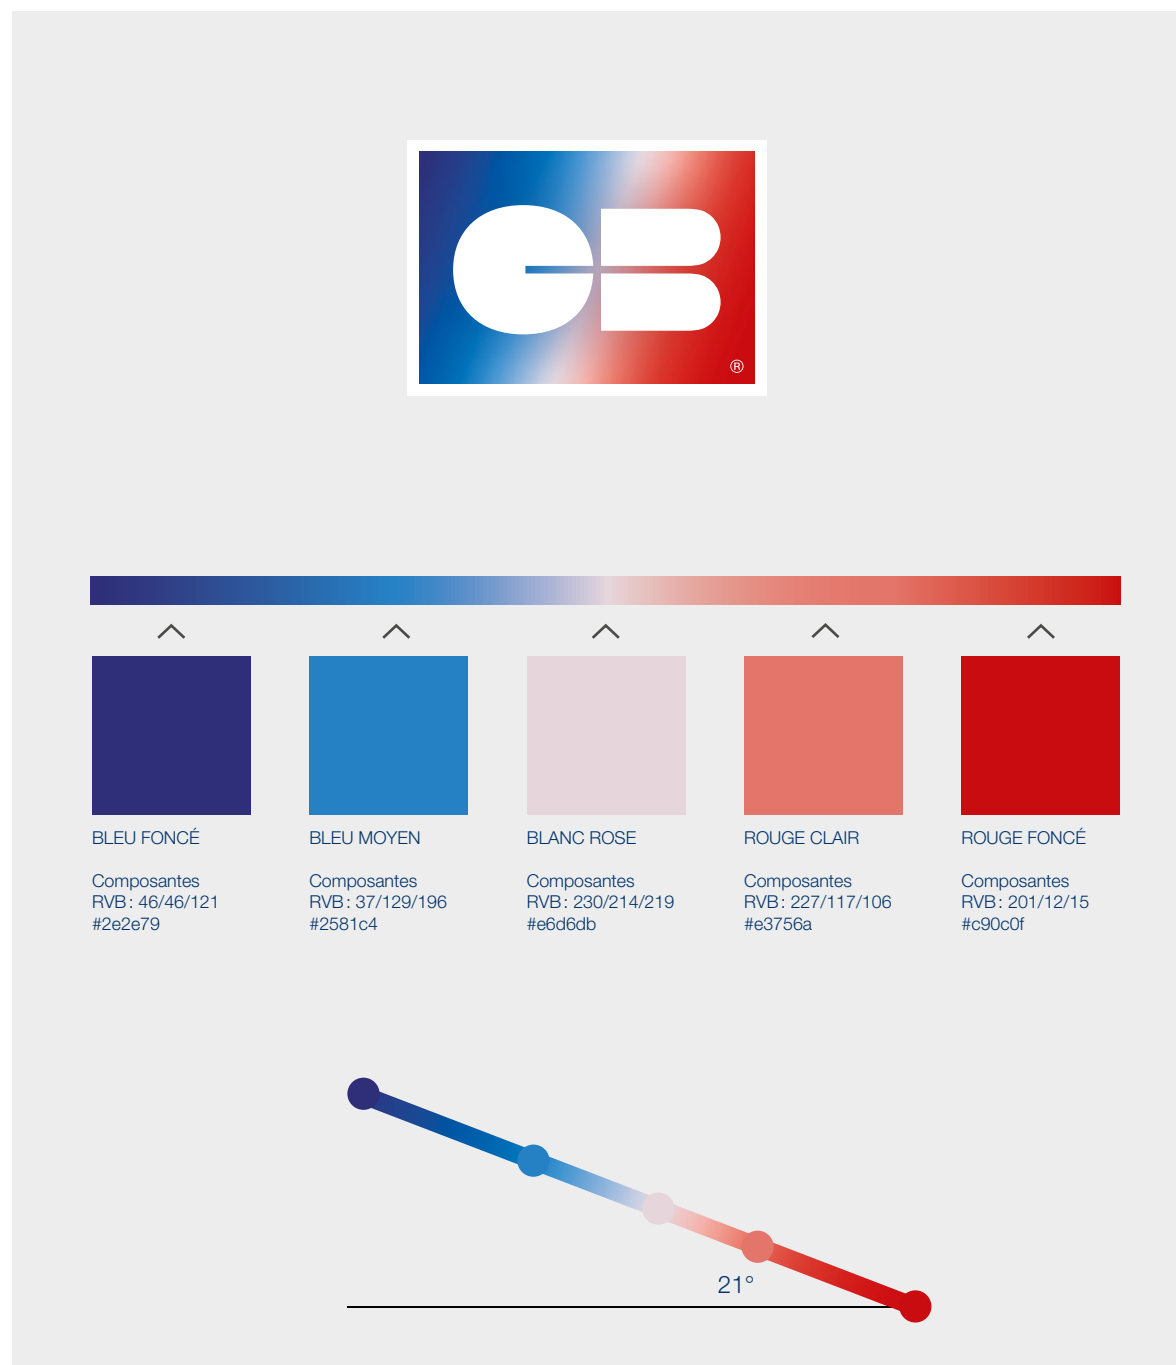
®

BLEU FONCÉ

Composantes
RVB : 46/46/121
#2e2e79

BLEU MOYEN

Composantes
RVB : 37/129/196
#2581c4

BLANC ROSE

Composantes
RVB : 230/214/219
#e6d6db

ROUGE CLAIR

Composantes
RVB : 227/117/106
#e3756a

ROUGE FONCÉ

Composantes
RVB : 201/12/15
#c90c0f

21°